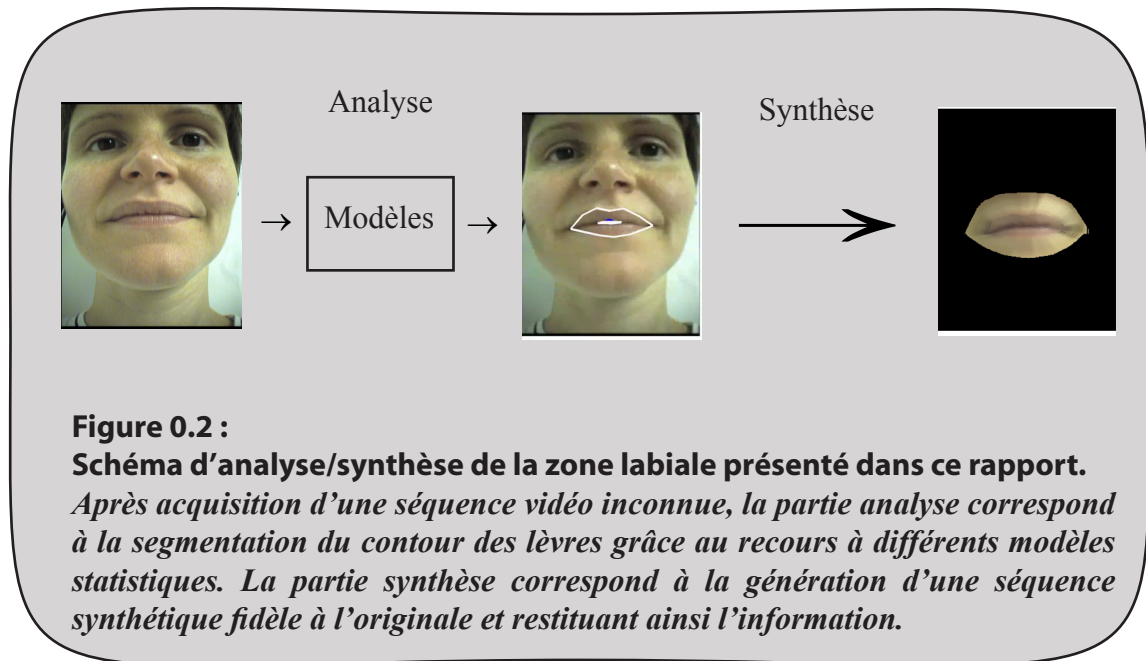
Analyse

Synthèse

Modèles

Figure 0.2 :
Schéma d'analyse/synthèse de la zone labiale présenté dans ce rapport.
Après acquisition d'une séquence vidéo inconnue, la partie analyse correspond à la segmentation du contour des lèvres grâce au recours à différents modèles statistiques. La partie synthèse correspond à la génération d'une séquence synthétique fidèle à l'originale et restituant ainsi l'information.